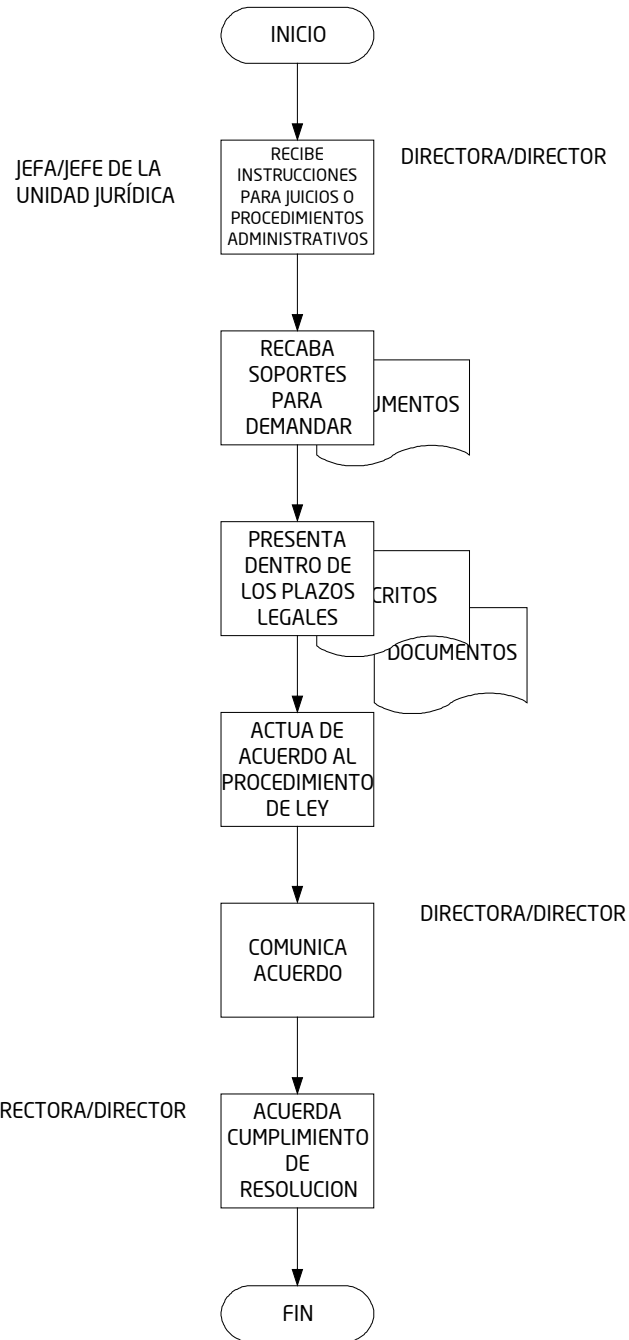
INICIO

JEFA/JEFE DE LA UNIDAD JURÍDICA

RECIBE INSTRUCCIONES PARA JUICIOS O PROCEDIMIENTOS ADMINISTRATIVOS

DIRECTORA/DIRECTOR

RECABA SOPORTES PARA DEMANDAR

UMENTOS

PRESENTA DENTRO DE LOS PLAZOS LEGALES

CRITOS

DOCUMENTOS

ACTUA DE ACUERDO AL PROCEDIMIENTO DE LEY

DIRECTORA/DIRECTOR

COMUNICA ACUERDO

RECTORA/DIRECTOR

ACUERDA CUMPLIMIENTO DE RESOLUCION

FIN